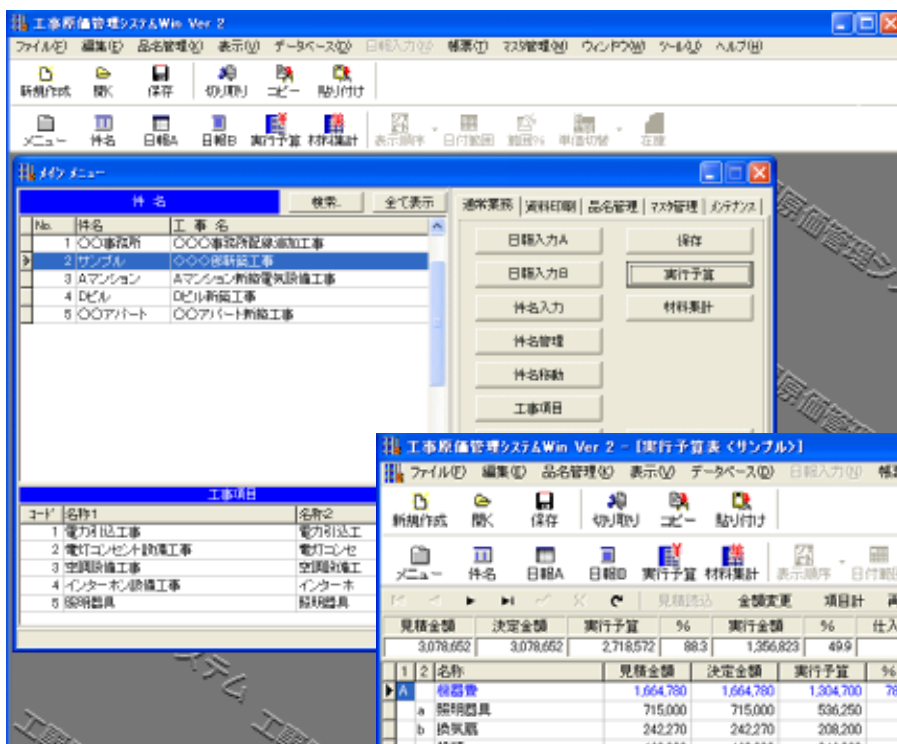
工事原価管理システムWin Ver 2

ファイル(F) 編集(E) 品名管理(A) 表示(V) データベース(D) 日報入力(N) 帳票(T) マスタ管理(M) ウィンドウ(W) ツール(L) ヘルプ(H)

新規作成 開く 保存 切り取り コピー 貼り付け

メニュー 件名 日報A 日報B 実行予算 材料集計 表示順序 日付範囲 範囲% 単価切替 在庫

メインメニュー

件名 検索.. 全て表示

| No. | 件名 | 工事名 |
|---|---|---|
| 1 | ○○事務所 | ○○○事務所配線追加工事 |
| 2 | サンプル | ◇◇◇邸新築工事 |
| 3 | Aマンション | Aマンション新築電気設備工事 |
| 4 | Dビル | Dビル新築工事 |
| 5 | ○○アパート | ○○アパート新築工事 |

通常業務 資料印刷 品名管理 マスタ管理 メンテナンス

日報入力A 保存
日報入力B 実行予算
件名入力 材料集計
件名管理
件名移動
工事項目

工事項目

| コード | 名称1 | 名称2 |
|---|---|---|
| 1 | 電力引込工事 | 電力引込工 |
| 2 | 電灯コンセント設備工事 | 電灯コンセ |
| 3 | 空調設備工事 | 空調設備工 |
| 4 | インターホン設備工事 | インターホ |
| 5 | 照明器具 | 照明器具 |

工事原価管理システムWin Ver 2 - [実行予算表 <サンプル>]

ファイル(F) 編集(E) 品名管理(A) 表示(V) データベース(D) 日報入力(N) 帳

新規作成 開く 保存 切り取り コピー 貼り付け

メニュー 件名 日報A 日報B 実行予算 材料集計 表示順序 日付範囲

見積読込 金額変更 項目計 再

| 見積金額 | 決定金額 | 実行予算 | % | 実行金額 | % | 仕入 |
|---|---|---|---|---|---|---|
| 3,078,652 | 3,078,652 | 2,718,572 | 88.3 | 1,356,823 | 49.9 | |

| 1 | 2 | 名称 | 見積金額 | 決定金額 | 実行予算 | % |
|---|---|---|---|---|---|---|
| A | | 機器費 | 1,664,780 | 1,664,780 | 1,304,700 | 78 |
| | a | 照明器具 | 715,000 | 715,000 | 536,250 | |
| | b | 換気扇 | 242,270 | 242,270 | 208,200 | |